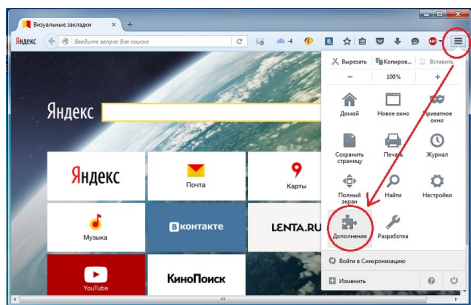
Визуальные закладки

Яндекс

Введите запрос для поиска

Яндекс

Яндекс

Почта

Карты

Музыка

вКонтакте

LENTA.RU

YouTube

КиноПоиск

Вырезать

Копиров...

Вставить

100%

Домой

Новое окно

Приватное окно

Сохранить страницу

Печать

Журнал

Полный экран

Найти

Настройки

Дополнения

Разработка

Войти в Синхронизацию

Изменить